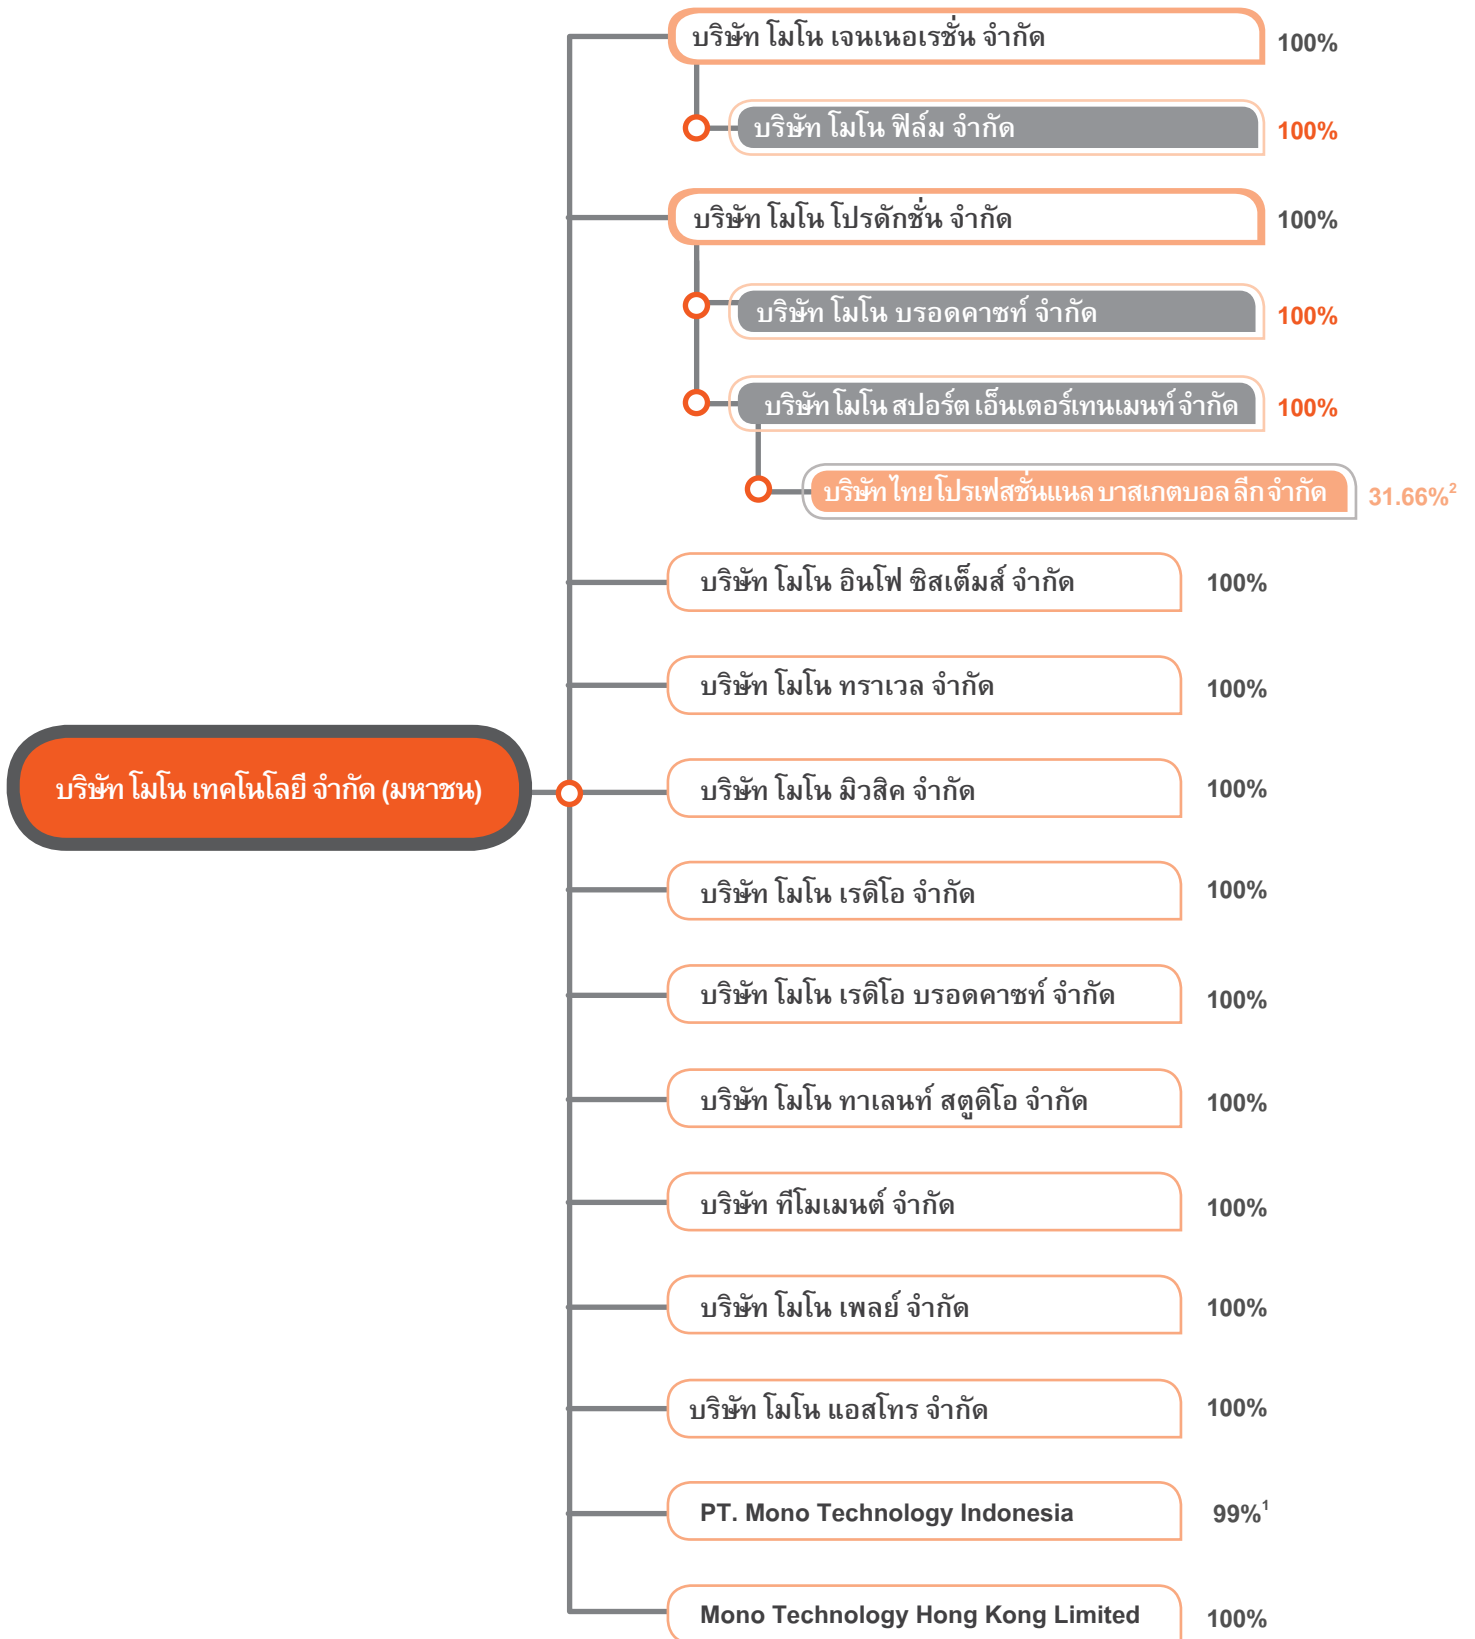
บริษัท โมโน เจนเนอเรชั่น จำกัด 100%

บริษัท โมโน ฟิล์ม จำกัด 100%

บริษัท โมโน โปรดักชั่น จำกัด 100%

บริษัท โมโน บรอดคาซท์ จำกัด 100%

บริษัท โมโน สปอร์ต เอ็นเตอร์เทนเมนท์ จำกัด 100%

บริษัท ไทยโปรเฟสชั่นแนล บาสเกตบอล ลีก จำกัด 31.66%$^2$

บริษัท โมโน อินโฟ ซิสเต็มส์ จำกัด 100%

บริษัท โมโน ทราเวล จำกัด 100%

บริษัท โมโน เทคโนโลยี จำกัด (มหาชน)

บริษัท โมโน มิวสิค จำกัด 100%

บริษัท โมโน เรดิโอ จำกัด 100%

บริษัท โมโน เรดิโอ บรอดคาซท์ จำกัด 100%

บริษัท โมโน ทาเลนท์ สตูดิโอ จำกัด 100%

บริษัท ทีโมเมนต์ จำกัด 100%

บริษัท โมโน เพลย์ จำกัด 100%

บริษัท โมโน แอสโทร จำกัด 100%

PT. Mono Technology Indonesia 99%$^1$

Mono Technology Hong Kong Limited 100%